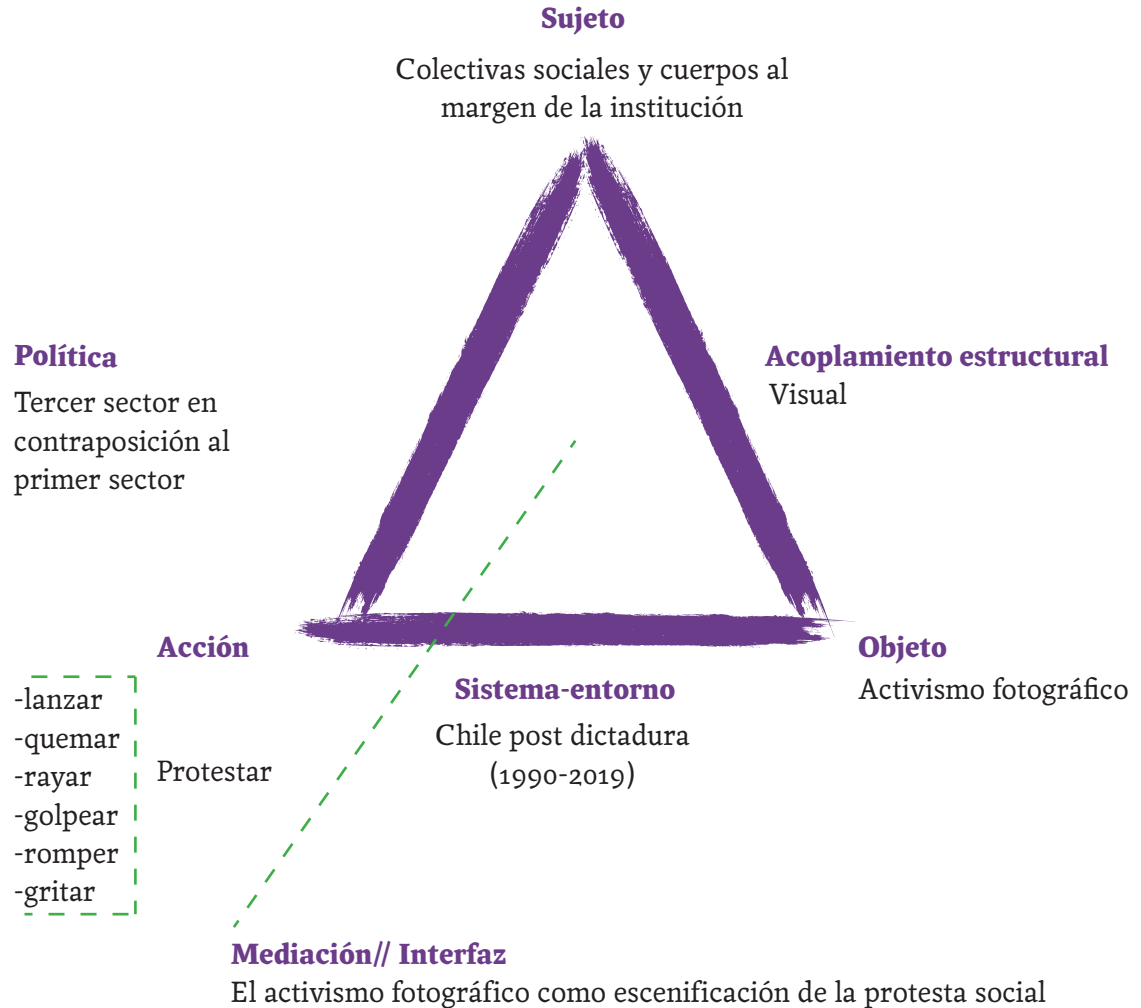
Sujeto

Colectivas sociales y cuerpos al margen de la institución

Política

Tercer sector en contraposición al primer sector

Acoplamiento estructural

Visual

Acción

-lanzar
-quemar
-rayar
-golpear
-romper
-gritar

Protestar

Sistema-entorno

Chile post dictadura (1990-2019)

Objeto

Activismo fotográfico

Mediación// Interfaz

El activismo fotográfico como escenificación de la protesta social